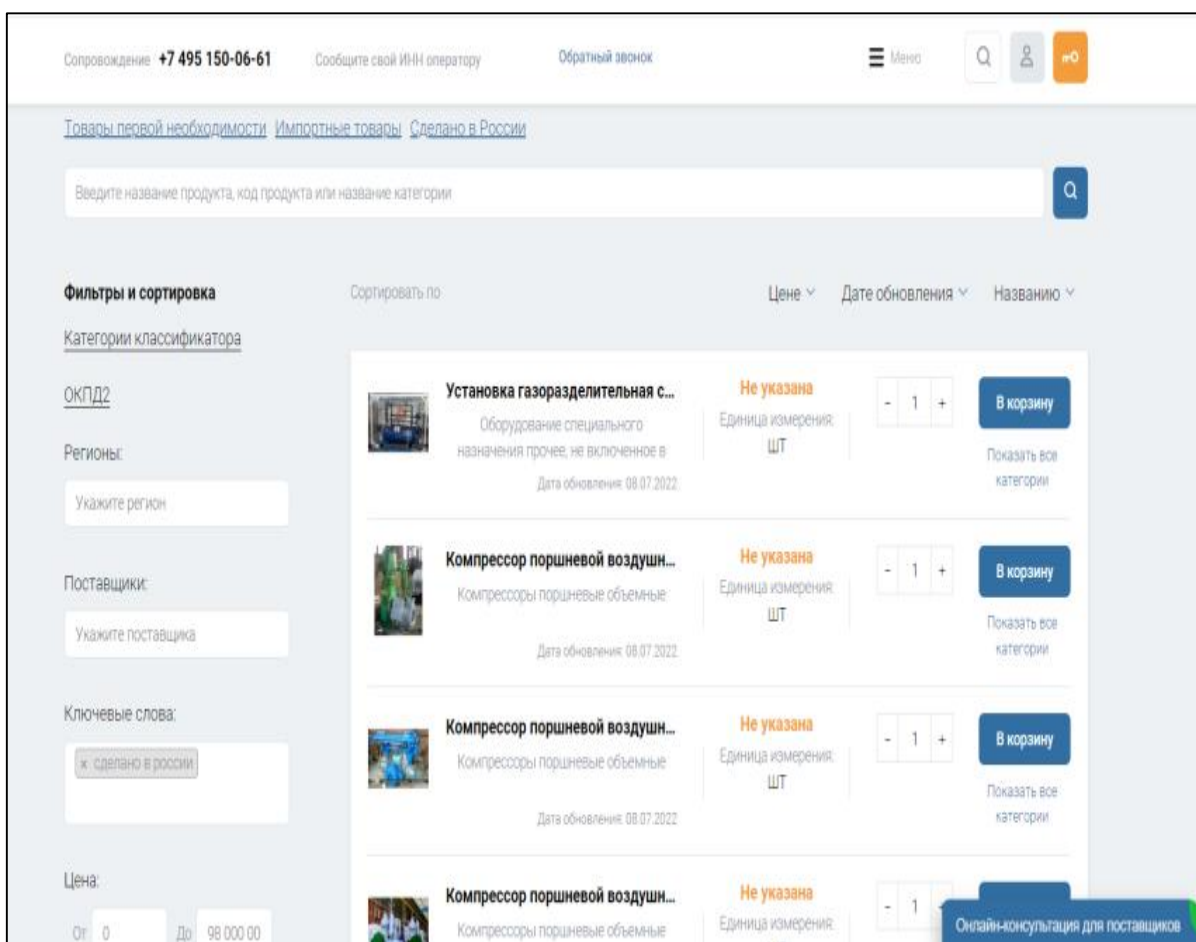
Сопровождение +7 495 150-06-61 Сообщите свой ИНН оператору Обратный звонок

Меню

Товары первой необходимости Импортные товары Сделано в России

Введите название продукта, код продукта или название категории

Фильтры и сортировка

Категории классификатора

ОКПД2

Регионы:

Укажите регион

Поставщики:

Укажите поставщика

Ключевые слова:

× сделано в россии

Цена:

От 0 До 98 000 00

Сортировать по

Цене Дате обновления Названию

Установка газоразделительная с...
Оборудование специального назначения прочее, не включенное в
Дата обновления: 08.07.2022
Не указана
Единица измерения: ШТ
- 1 +
В корзину
Показать все категории

Компрессор поршневой воздушн...
Компрессоры поршневые объемные
Дата обновления: 08.07.2022
Не указана
Единица измерения: ШТ
- 1 +
В корзину
Показать все категории

Компрессор поршневой воздушн...
Компрессоры поршневые объемные
Дата обновления: 08.07.2022
Не указана
Единица измерения: ШТ
- 1 +
В корзину
Показать все категории

Компрессор поршневой воздушн...
Компрессоры поршневые объемные
Не указана
Единица измерения:
- 1

Онлайн-консультация для поставщиков